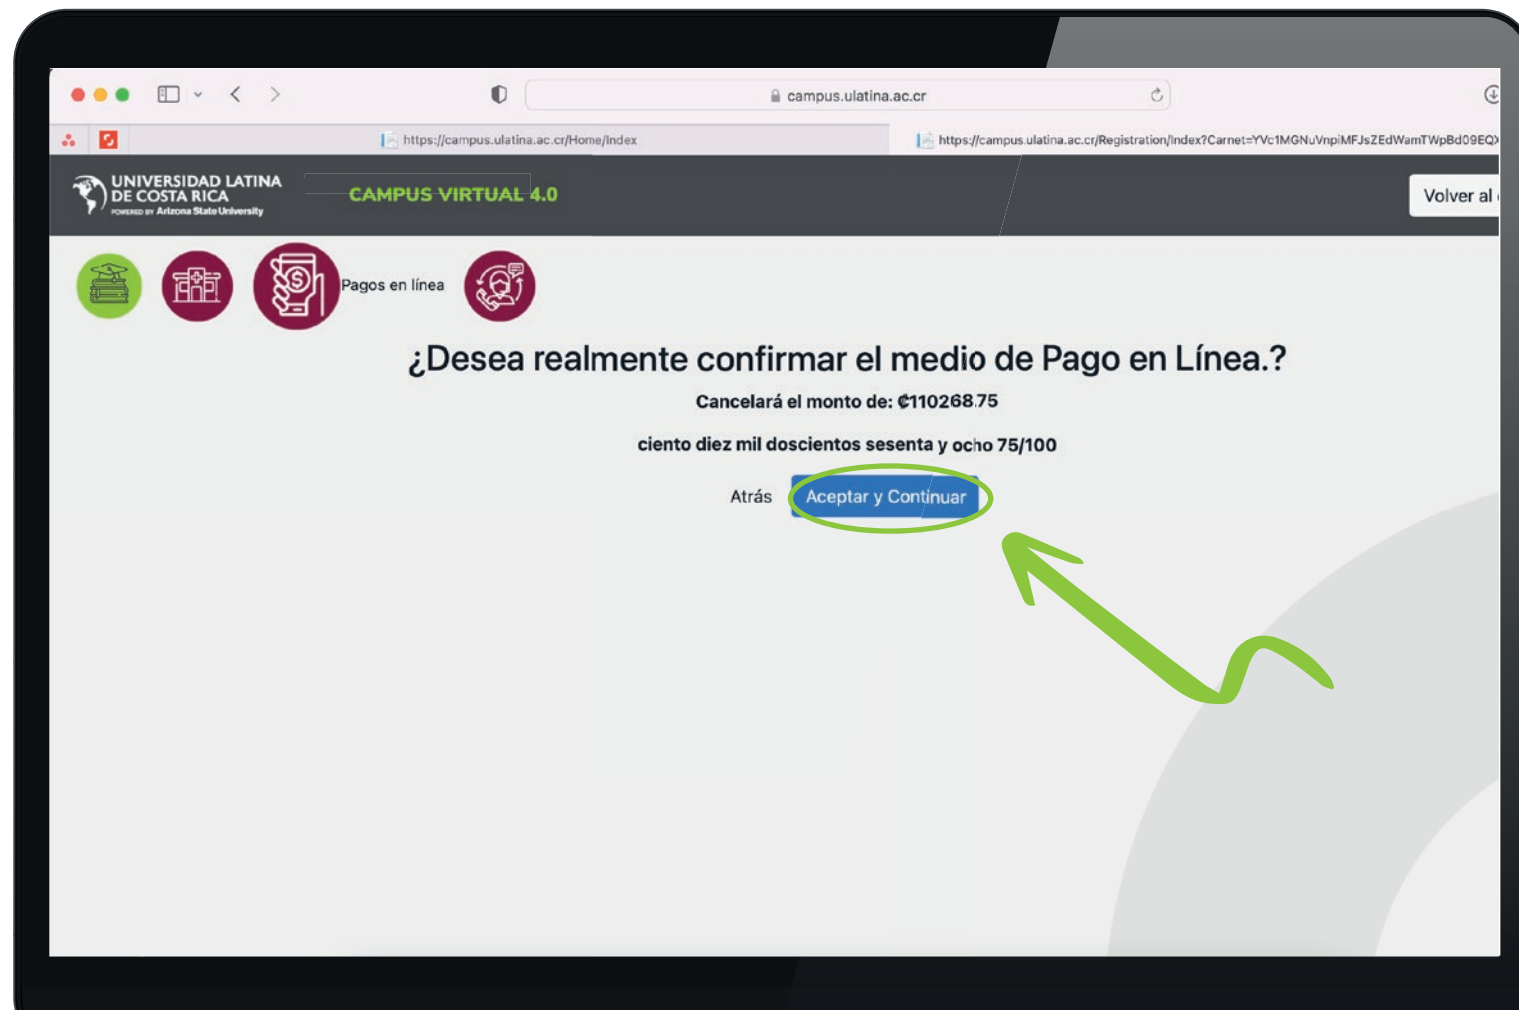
campus.ulatina.ac.cr

https://campus.ulatina.ac.cr/Home/Index

https://campus.ulatina.ac.cr/Registration/Index?Carnet=YVc1MGNuVnpiMFJsZEdWamTWpBd09EQ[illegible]

UNIVERSIDAD LATINA DE COSTA RICA
POWERED BY Arizona State University

CAMPUS VIRTUAL 4.0

Volver al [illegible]

Pagos en línea

¿Desea realmente confirmar el medio de Pago en Línea.?

Cancelará el monto de: ₡110268.75

ciento diez mil doscientos sesenta y ocho 75/100

Atrás

Aceptar y Continuar